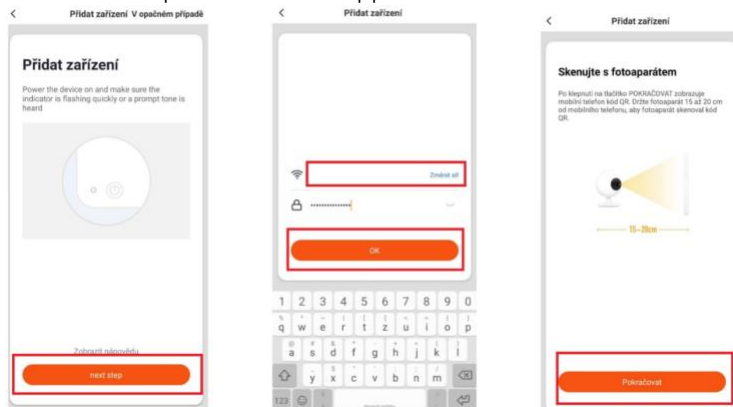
<
Přidat zařízení V opačném případě

Přidat zařízení

Power the device on and make sure the indicator is flashing quickly or a prompt tone is heard

Zobrazit nápovědu

next step

<
Přidat zařízení

Změnit síť

OK

1 2 3 4 5 6 7 8 9 0
q w e r t z u i o p
a s d f g h j k l
y x c v b n m

<
Přidat zařízení

Skenujte s fotoaparátem

Po klepnutí na tlačítko POKRAČOVAT zobrazuje mobilní telefon kód QR. Držte fotoaparát 15 až 20 cm od mobilního telefonu, aby fotoaparát skenoval kód QR.

15~20cm

Pokračovat